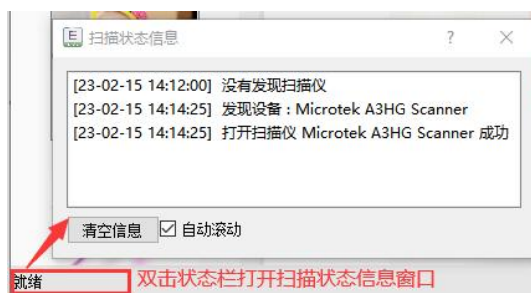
E 扫描状态信息 ? ×

[23-02-15 14:12:00] 没有发现扫描仪
[23-02-15 14:14:25] 发现设备：Microtek A3HG Scanner
[23-02-15 14:14:25] 打开扫描仪 Microtek A3HG Scanner 成功

清空信息 ☑ 自动滚动

就绪

双击状态栏打开扫描状态信息窗口